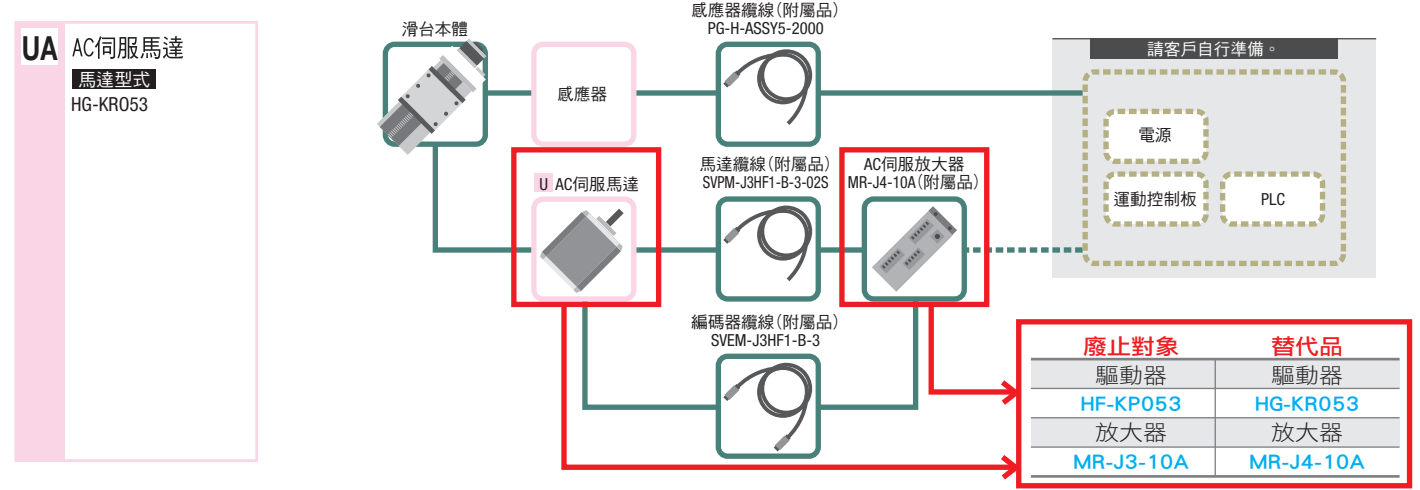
UA AC伺服馬達
馬達型式
HG-KR053

滑台本體

感應器纜線(附屬品)
PG-H-ASSY5-2000

感應器

請客戶自行準備。

電源

運動控制板

PLC

U AC伺服馬達

馬達纜線(附屬品)
SVPM-J3HF1-B-3-02S

AC伺服放大器
MR-J4-10A(附屬品)

編碼器纜線(附屬品)
SVEM-J3HF1-B-3

| 廢止對象 | 替代品 |
|---|---|
| 驅動器 | 驅動器 |
| HF-KP053 | HG-KR053 |
| 放大器 | 放大器 |
| MR-J3-10A | MR-J4-10A |